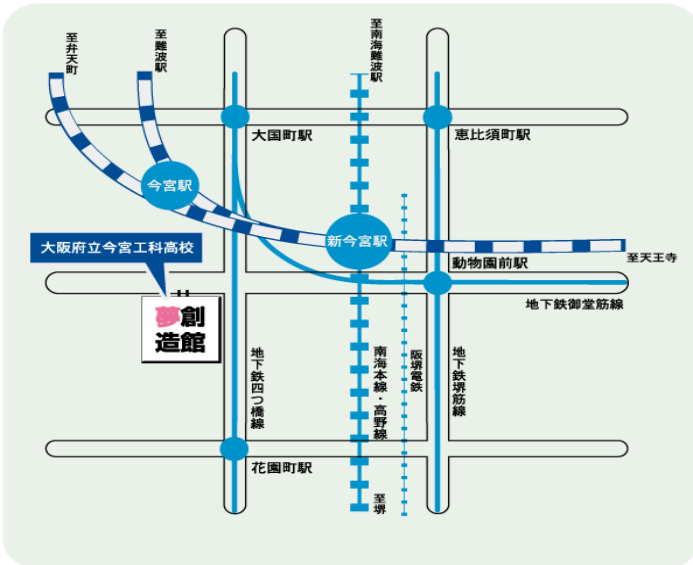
至弁天町

至難波駅

至南海難波駅

大国町駅

恵比須町駅

今宮駅

新今宮駅

至天王寺

大阪府立今宮工科高校

動物園前駅

地下鉄御堂筋線

夢創造館

地下鉄四つ橋線

南海本線・高野線

阪堺電鉄

地下鉄堺筋線

花園町駅

至堺